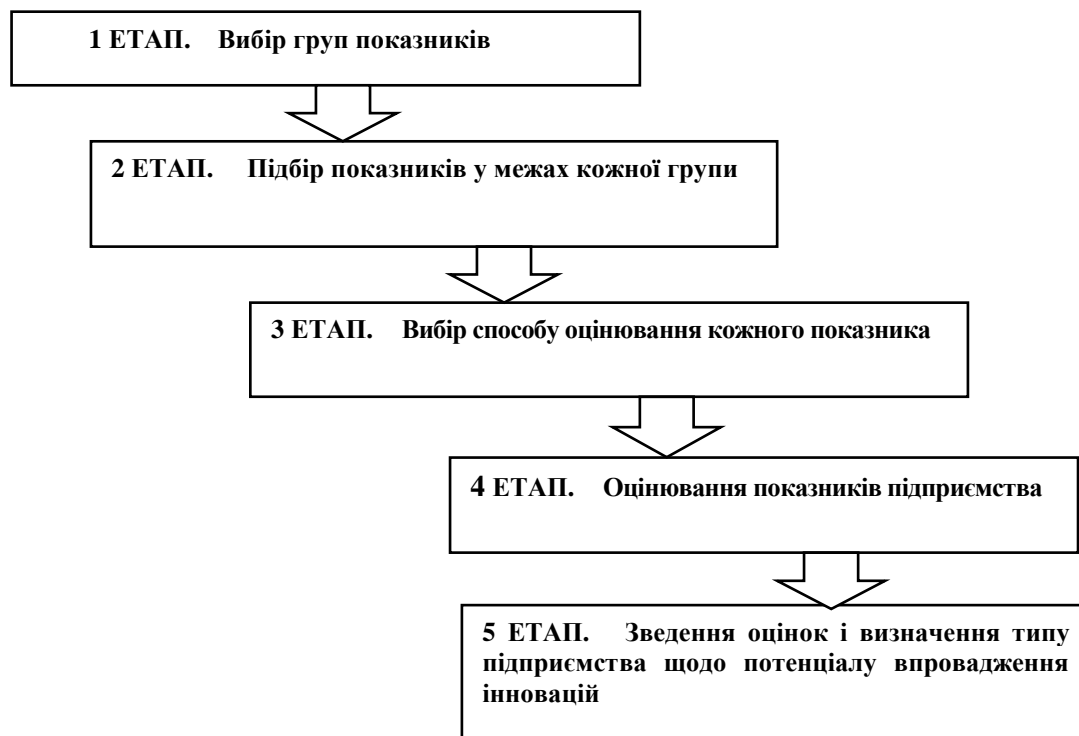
1 ЕТАП. Вибір груп показників

2 ЕТАП. Підбір показників у межах кожної групи

3 ЕТАП. Вибір способу оцінювання кожного показника

4 ЕТАП. Оцінювання показників підприємства

5 ЕТАП. Зведення оцінок і визначення типу підприємства щодо потенціалу впровадження інновацій